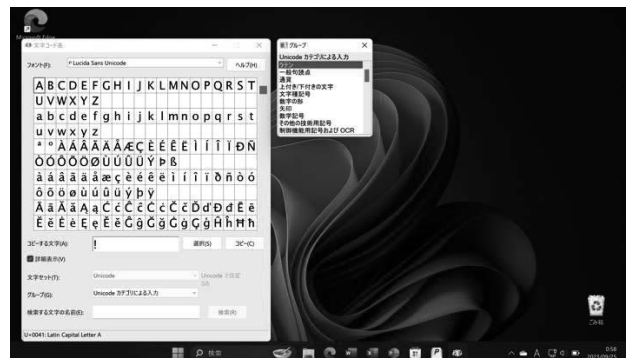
Microsoft Edge

文字コード表

フォント(F): Lucida Sans Unicode

ヘルプ(H)

A B C D E F G H I J K L M N O P Q R S T
U V W X Y Z
a b c d e f g h i j k l m n o p q r s t
u v w x y z
ª º À Á Â Ã Ä Å Æ Ç È É Ê Ë Ì Í Î Ï Ð Ñ
Ò Ó Ô Õ Ö Ø Ù Ú Û Ü Ý Þ ß
à á â ã ä å æ ç è é ê ë ì í î ï ð ñ ò ó
ô õ ö ø ù ú û ü ý þ ÿ
Ā ā Ă ă Ą ą Ć ć Ĉ ĉ Ċ ċ Č č Ď ď Đ đ Ē ē
Ĕ ĕ Ė ė Ę ę Ě ě Ĝ ĝ Ğ ğ Ġ ġ Ģ ģ Ĥ ĥ Ħ ħ

コピーする文字(A): !

選択(S)

コピー(C)

詳細表示(V)

文字セット(T): Unicode

Unicode で指定(U):

グループ(G): Unicode カテゴリによる入力

検索する文字の名前(E):

検索(R)

U+0041: Latin Capital Letter A

グループ

Unicode カテゴリによる入力

ラテン
一般句読点
通貨
上付き/下付きの文字
文字様記号
数字の形
矢印
数学記号
その他の技術用記号
制御機能用記号および OCR

ごみ箱

検索

0:56
2021/09/21